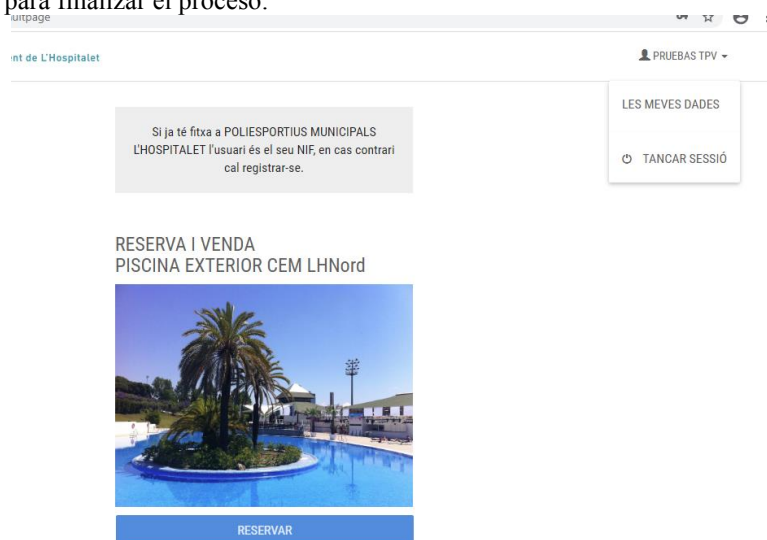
para finalizar el proceso.
ultpage

nt de L'Hospitalet

PRUEBAS TPV

LES MEVES DADES

TANCAR SESSIÓ

Si ja té fitxa a POLIESPORTIUS MUNICIPALS L'HOSPITALET l'usuari és el seu NIF, en cas contrari cal registrar-se.

RESERVA I VENDA
PISCINA EXTERIOR CEM LHNord

RESERVAR